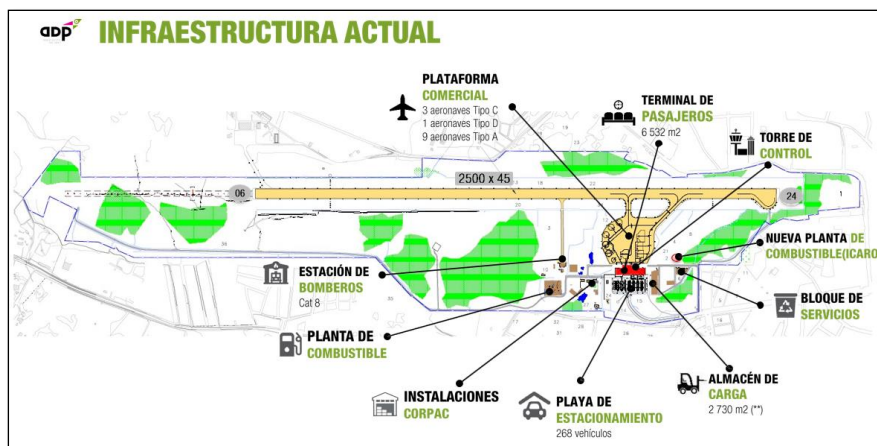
adp

INFRAESTRUCTURA ACTUAL

PLATAFORMA COMERCIAL
3 aeronaves Tipo C
1 aeronaves Tipo D
9 aeronaves Tipo A

TERMINAL DE PASAJEROS
6 532 m2

TORRE DE CONTROL

2500 x 45

06

24

NUEVA PLANTA DE COMBUSTIBLE(ICARO

ESTACIÓN DE BOMBEROS
Cat 8

BLOQUE DE SERVICIOS

PLANTA DE COMBUSTIBLE

INSTALACIONES CORPAC

PLAYA DE ESTACIONAMIENTO
268 vehículos

ALMACÉN DE CARGA
2 730 m2 (**)